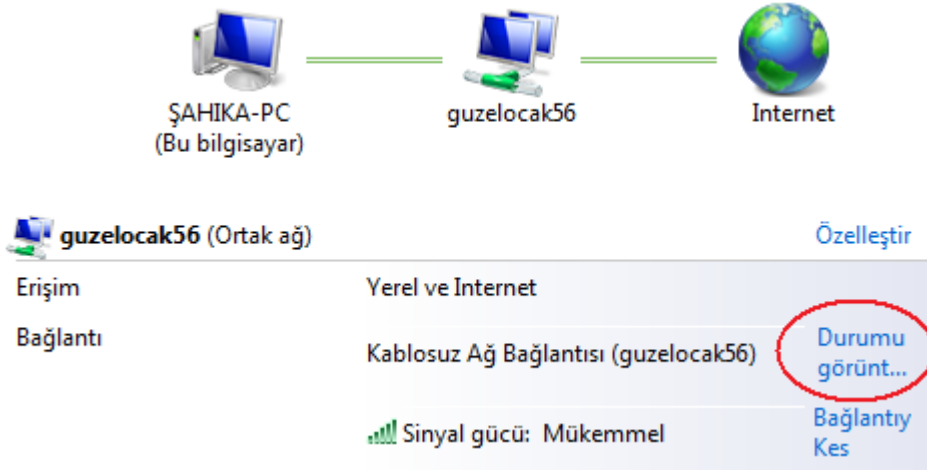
ŞAHIKA-PC
(Bu bilgisayar)

guzelocak56

Internet

guzelocak56 (Ortak ağ)

Özelleştir

Erişim

Yerel ve Internet

Bağlantı

Kablosuz Ağ Bağlantısı (guzelocak56)

Durumu görünt...

Sinyal gücü: Mükemmel

Bağlantıy Kes